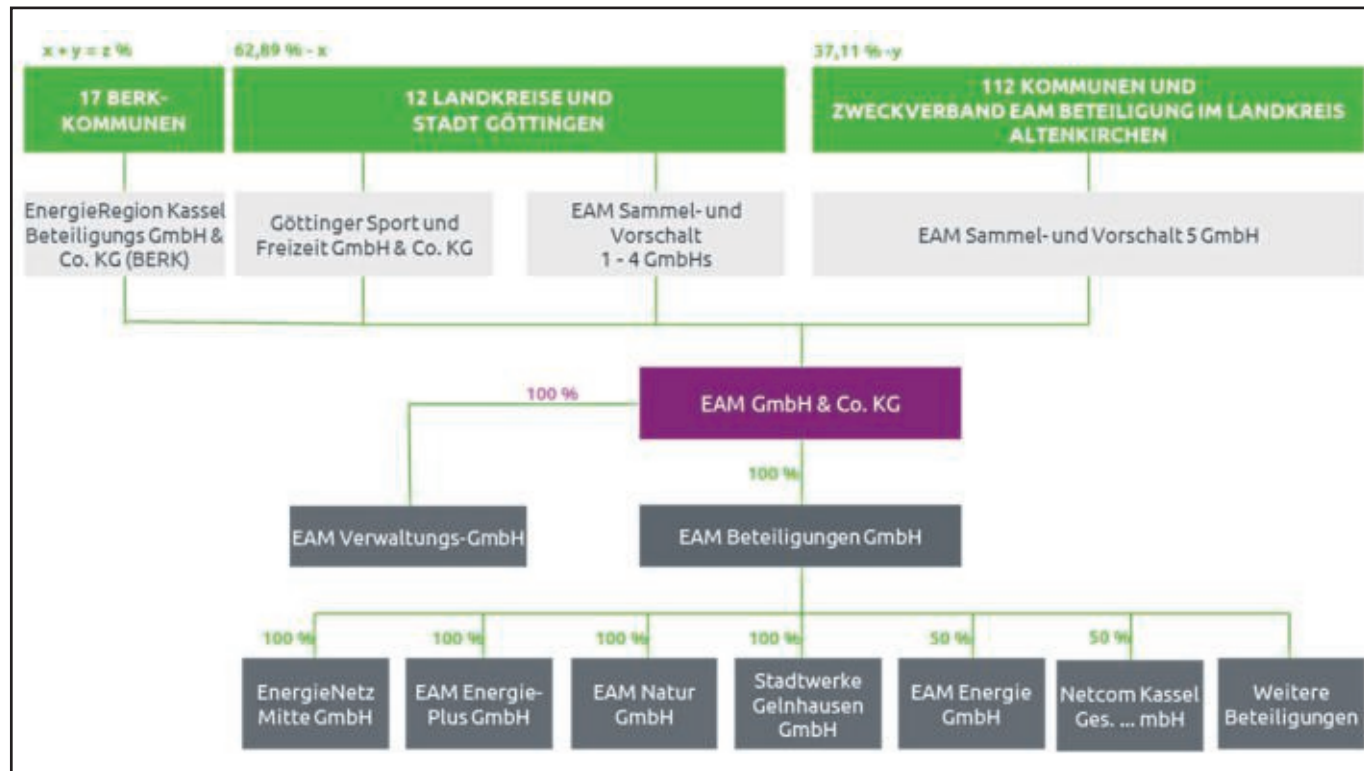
x + y = z %

17 BERK-KOMMUNEN

62,89 % - x

12 LANDKREISE UND STADT GÖTTINGEN

37,11 % -y

112 KOMMUNEN UND ZWECKVERBAND EAM BETEILIGUNG IM LANDKREIS ALTENKIRCHEN

EnergieRegion Kassel Beteiligungs GmbH & Co. KG (BERK)

Göttinger Sport und Freizeit GmbH & Co. KG

EAM Sammel- und Vorschalt 1 - 4 GmbHs

EAM Sammel- und Vorschalt 5 GmbH

100 %

EAM GmbH & Co. KG

100 %

EAM Verwaltungs-GmbH

EAM Beteiligungen GmbH

100 %

EnergieNetz Mitte GmbH

100 %

EAM Energie-Plus GmbH

100 %

EAM Natur GmbH

100 %

Stadtwerke Gelnhausen GmbH

50 %

EAM Energie GmbH

50 %

Netcom Kassel Ges. ... mbH

Weitere Beteiligungen